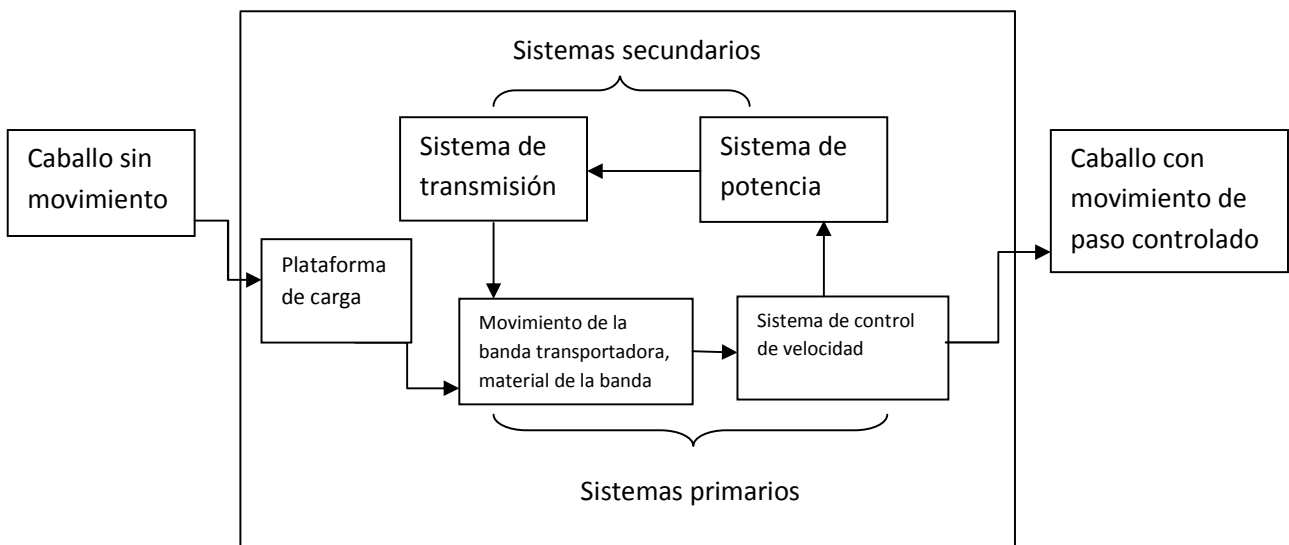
Sistemas secundarios

Caballo sin movimiento

Sistema de transmisión

Sistema de potencia

Caballo con movimiento de paso controlado

Plataforma de carga

Movimiento de la banda transportadora, material de la banda

Sistema de control de velocidad

Sistemas primarios